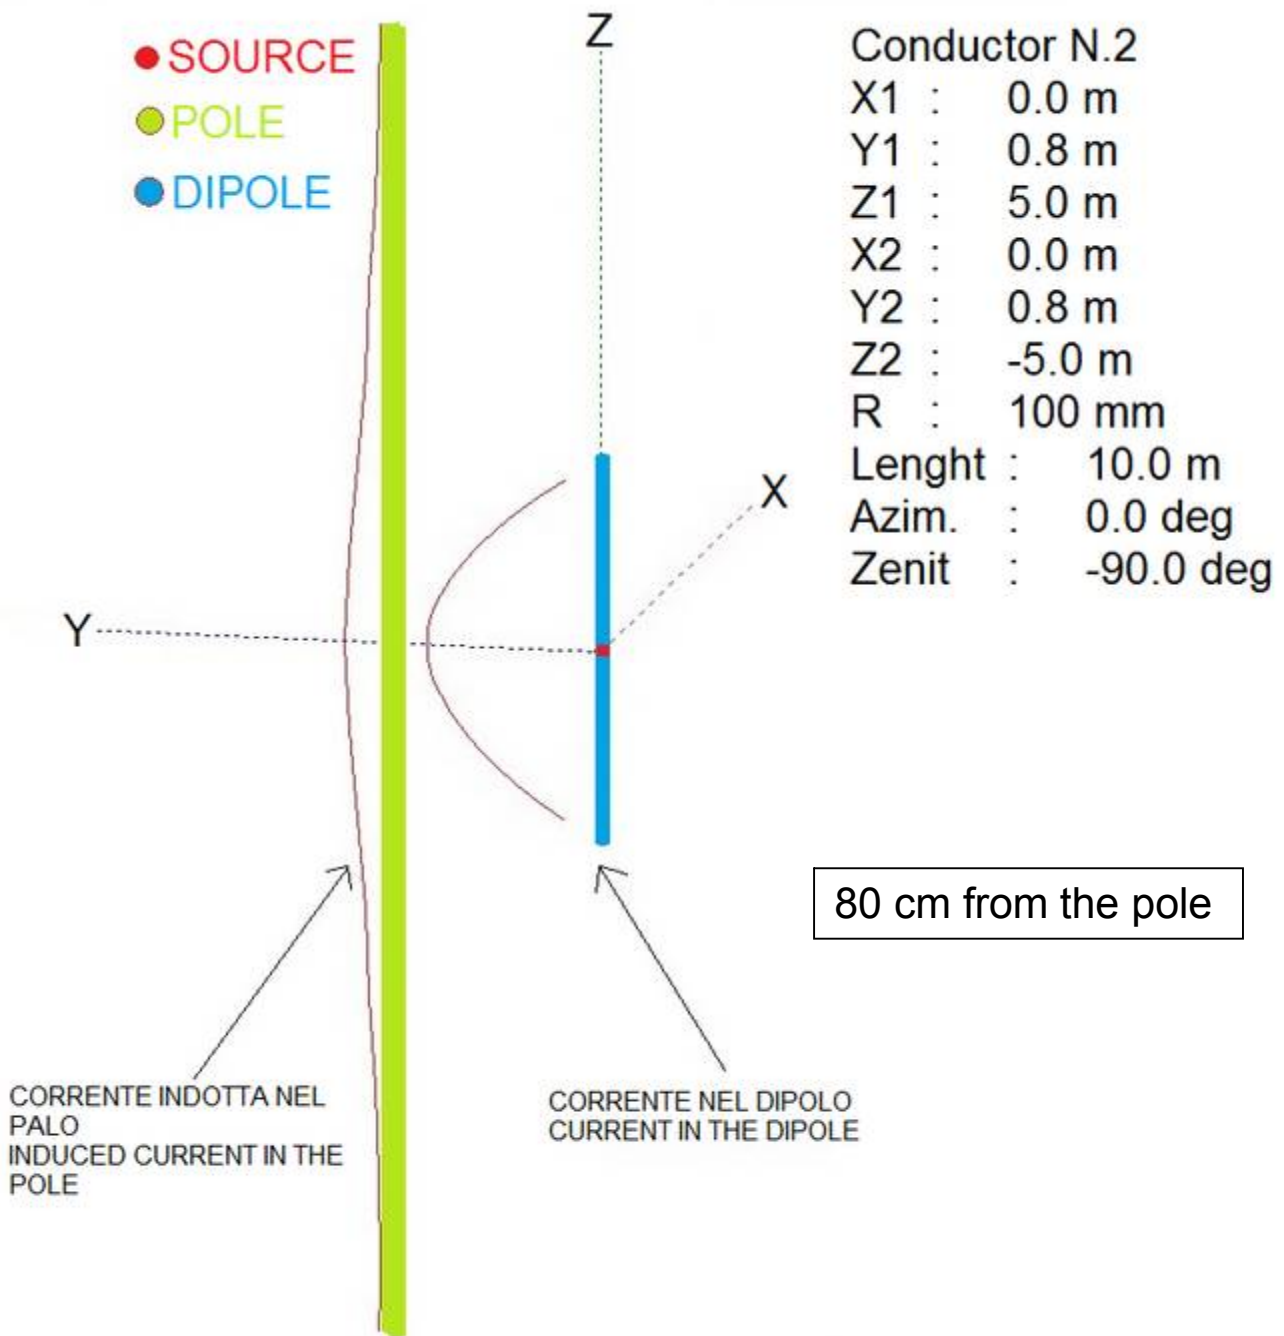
SOURCE
POLE
DIPOLE

Z

Conductor N.2
X1 : 0.0 m
Y1 : 0.8 m
Z1 : 5.0 m
X2 : 0.0 m
Y2 : 0.8 m
Z2 : -5.0 m
R : 100 mm
Lenght : 10.0 m
Azim. : 0.0 deg
Zenit : -90.0 deg

X

Y

80 cm from the pole

CORRENTE INDOTTA NEL PALO
INDUCED CURRENT IN THE POLE

CORRENTE NEL DIPOLO
CURRENT IN THE DIPOLE